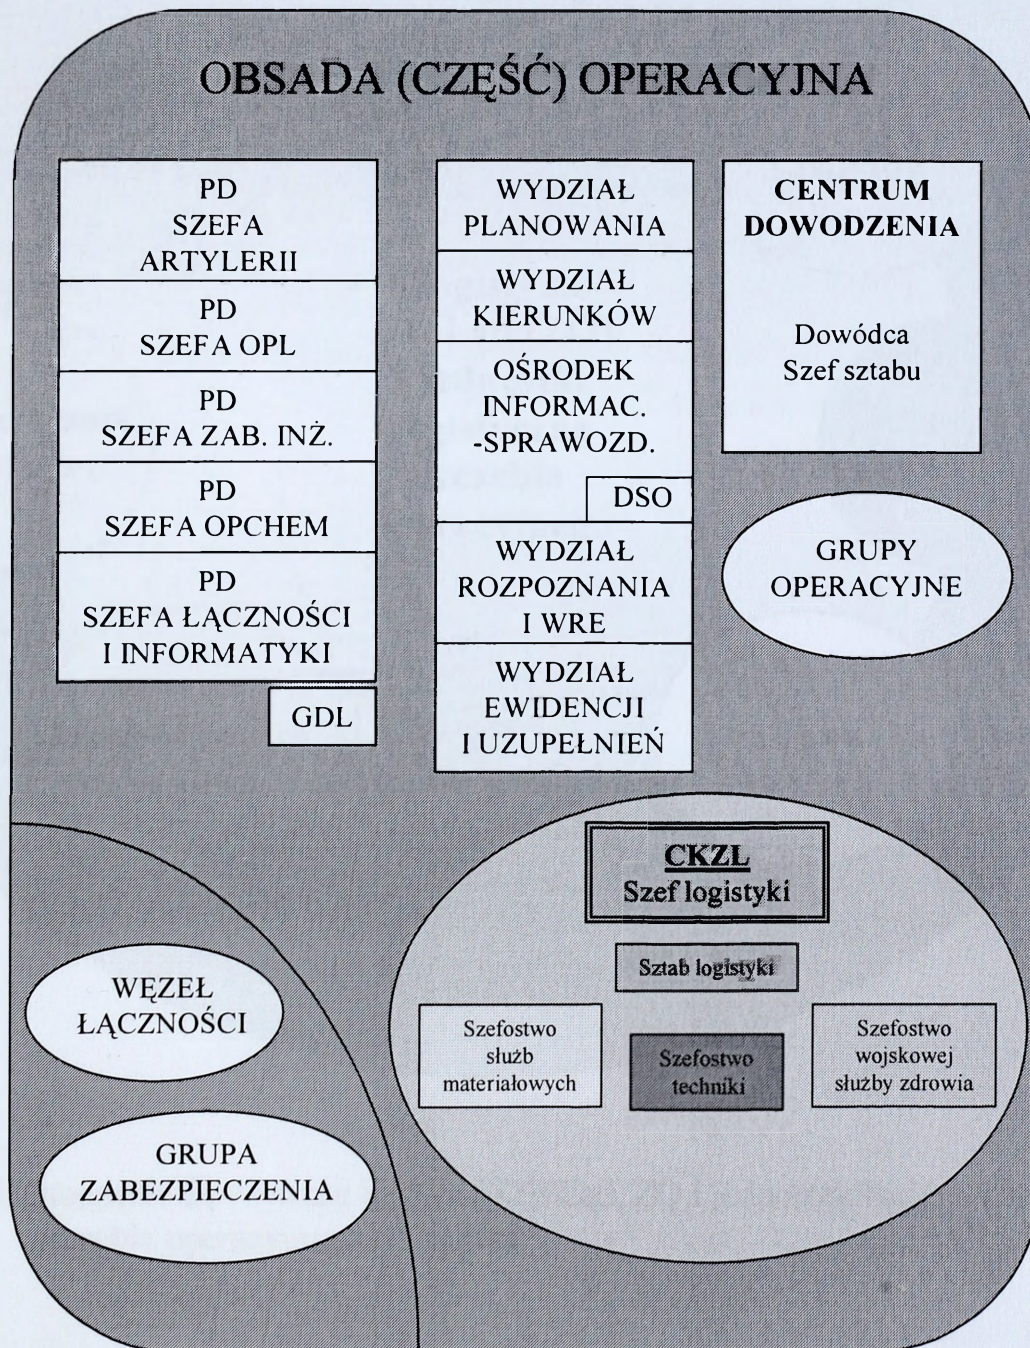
OBSADA (CZĘŚĆ) OPERACYJNA

PD
SZEFA
ARTYLERII

PD
SZEFA OPL

PD
SZEFA ZAB. INŻ.

PD
SZEFA OPCHEM

PD
SZEFA ŁĄCZNOŚCI
I INFORMATYKI

GDL

WYDZIAŁ
PLANOWANIA

WYDZIAŁ
KIERUNKÓW

OŚRODEK
INFORMAC.
-SPRAWOZD.

DSO

WYDZIAŁ
ROZPOZNANIA
I WRE

WYDZIAŁ
EWIDENCJI
I UZUPEŁNIEŃ

CENTRUM
DOWODZENIA

Dowódca
Szef sztabu

GRUPY
OPERACYJNE

CKZL
Szef logistyki

Sztab logistyki

Szefostwo
służb
materiałowych

Szefostwo
techniki

Szefostwo
wojskowej
służby zdrowia

WĘZEŁ
ŁĄCZNOŚCI

GRUPA
ZABEZPIECZENIA